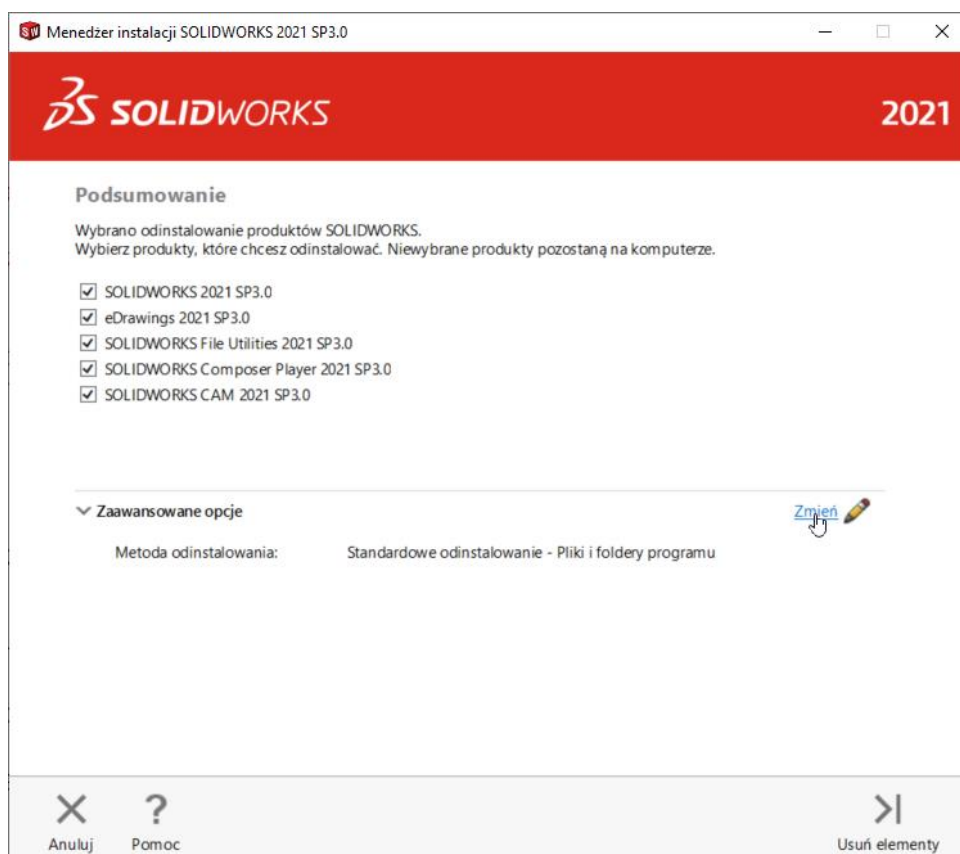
Menedżer instalacji SOLIDWORKS 2021 SP3.0

3S SOLIDWORKS

2021

Podsumowanie

Wybrano odinstalowanie produktów SOLIDWORKS.
Wybierz produkty, które chcesz odinstalować. Niewybrane produkty pozostaną na komputerze.

☑ SOLIDWORKS 2021 SP3.0
☑ eDrawings 2021 SP3.0
☑ SOLIDWORKS File Utilities 2021 SP3.0
☑ SOLIDWORKS Composer Player 2021 SP3.0
☑ SOLIDWORKS CAM 2021 SP3.0

Zaawansowane opcje

Zmień

Metoda odinstalowania: Standardowe odinstalowanie - Pliki i foldery programu

Anuluj

Pomoc

Usuń elementy